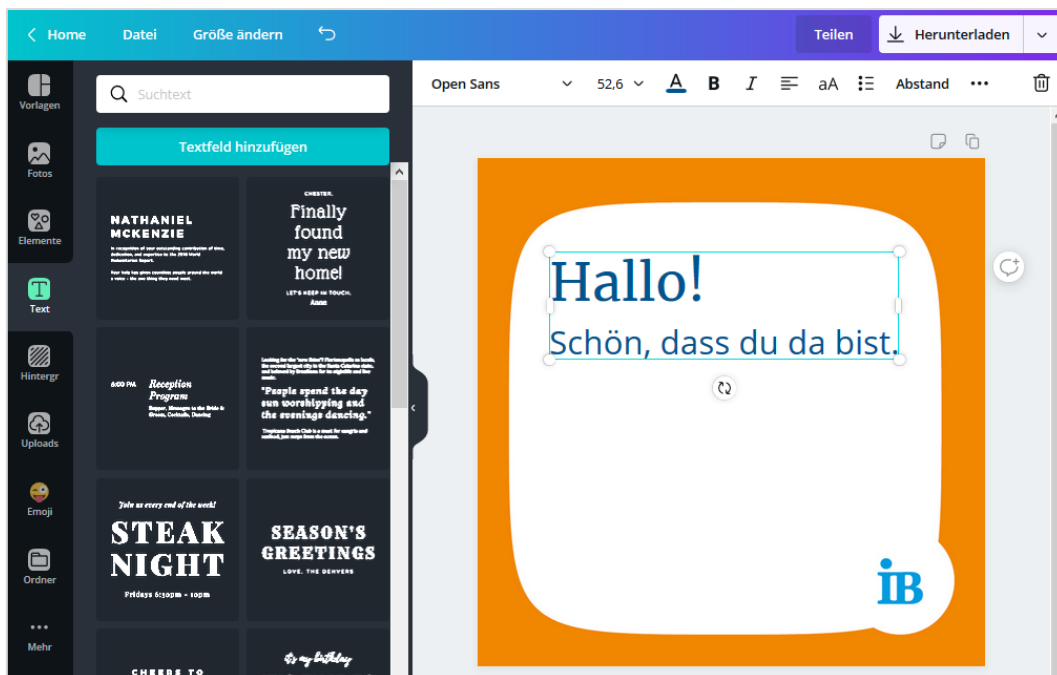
Home Datei Größe ändern Teilen Herunterladen

Vorlagen
Fotos
Elemente
Text
Hintergr
Uploads
Emoji
Ordner
Mehr

Suchtext

Textfeld hinzufügen

NATHANIEL MCKENZIE
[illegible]

CHESTER.
Finally found my new home!
LET'S KEEP IN TOUCH.
Anne

6:00 PM Reception Program
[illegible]

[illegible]
"People spend the day sun worshipping and the evenings dancing."
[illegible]

Join us every end of the week!
STEAK NIGHT
Fridays 6:30pm - 10pm

SEASON'S GREETINGS
LOVE, THE DENVERS

CHEERS TO

It's my birthday

Open Sans 52,6 aA Abstand •••

Hallo!
Schön, dass du da bist.

IB